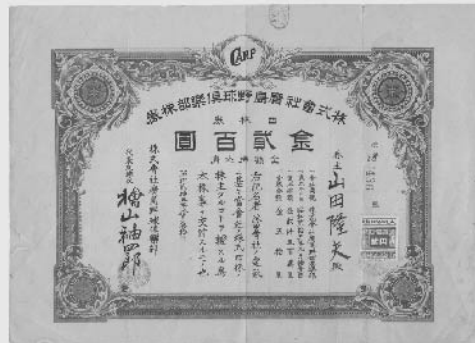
CARP

株式會社廣島野球俱樂部株券

四株券

金貳百圓

(金額拂込済)

株主 山田隆文 殿

右ハ當會社ノ定款ニ依リ株主タルコトヲ證スル為メ本株券ヲ發行スルモノ也

昭和　年　月　日

株式會社廣島野球俱樂部

代表取締役 檜山袖四郎

第　號

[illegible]